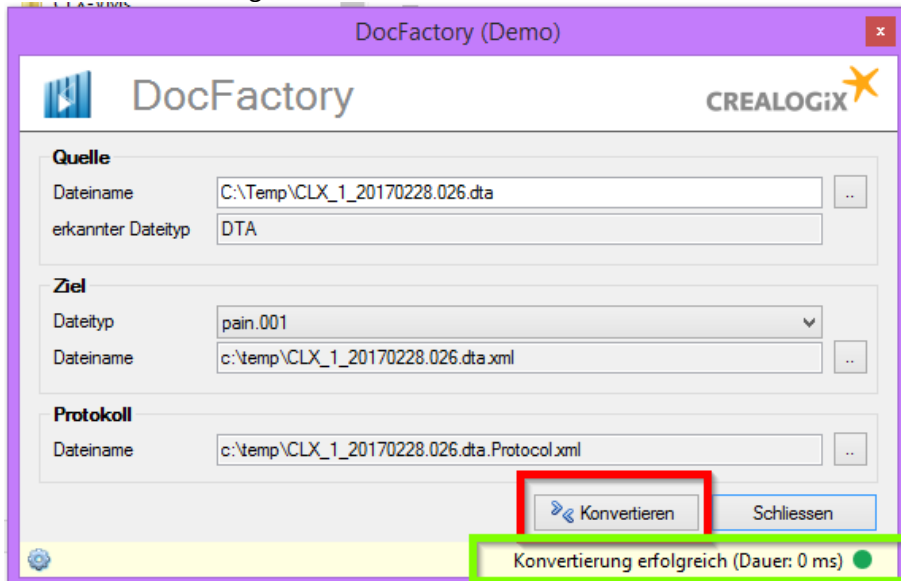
DocFactory (Demo)

x

DocFactory

CREALOGIX

Quelle

Dateiname C:\Temp\CLX_1_20170228.026.dta ..

erkannter Dateityp DTA

Ziel

Dateityp pain.001

Dateiname c:\temp\CLX_1_20170228.026.dta.xml ..

Protokoll

Dateiname c:\temp\CLX_1_20170228.026.dta.Protocol.xml ..

Konvertieren

Schliessen

Konvertierung erfolgreich (Dauer: 0 ms)